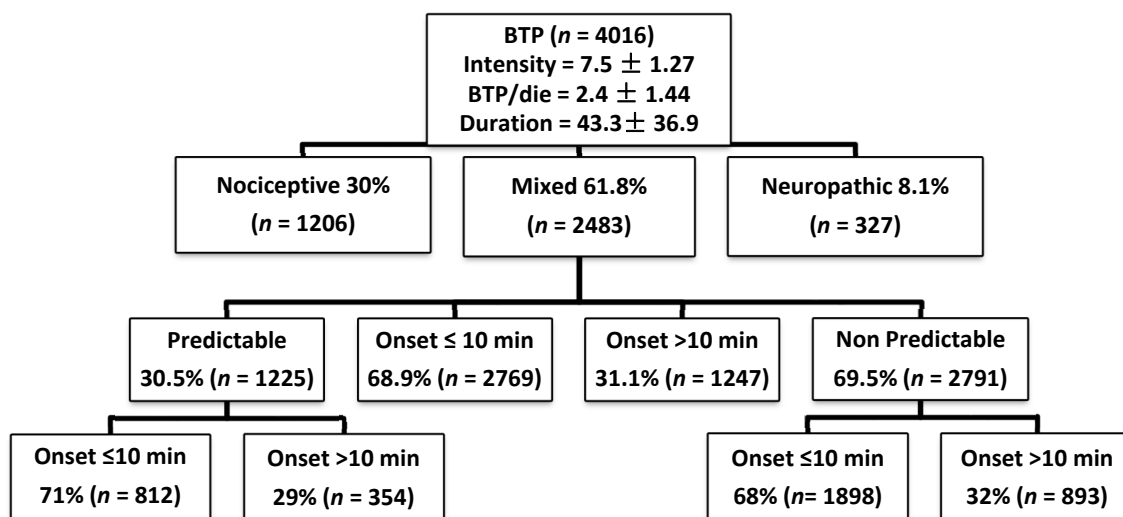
BTP ($n$ = 4016)
Intensity = 7.5 $\pm$ 1.27
BTP/die = 2.4 $\pm$ 1.44
Duration = 43.3 $\pm$ 36.9

Nociceptive 30%
($n$ = 1206)

Mixed 61.8%
($n$ = 2483)

Neuropathic 8.1%
($n$ = 327)

Predictable
30.5% ($n$ = 1225)

Onset ≤ 10 min
68.9% ($n$ = 2769)

Onset >10 min
31.1% ($n$ = 1247)

Non Predictable
69.5% ($n$ = 2791)

Onset ≤10 min
71% ($n$ = 812)

Onset >10 min
29% ($n$ = 354)

Onset ≤10 min
68% ($n$= 1898)

Onset >10 min
32% ($n$ = 893)